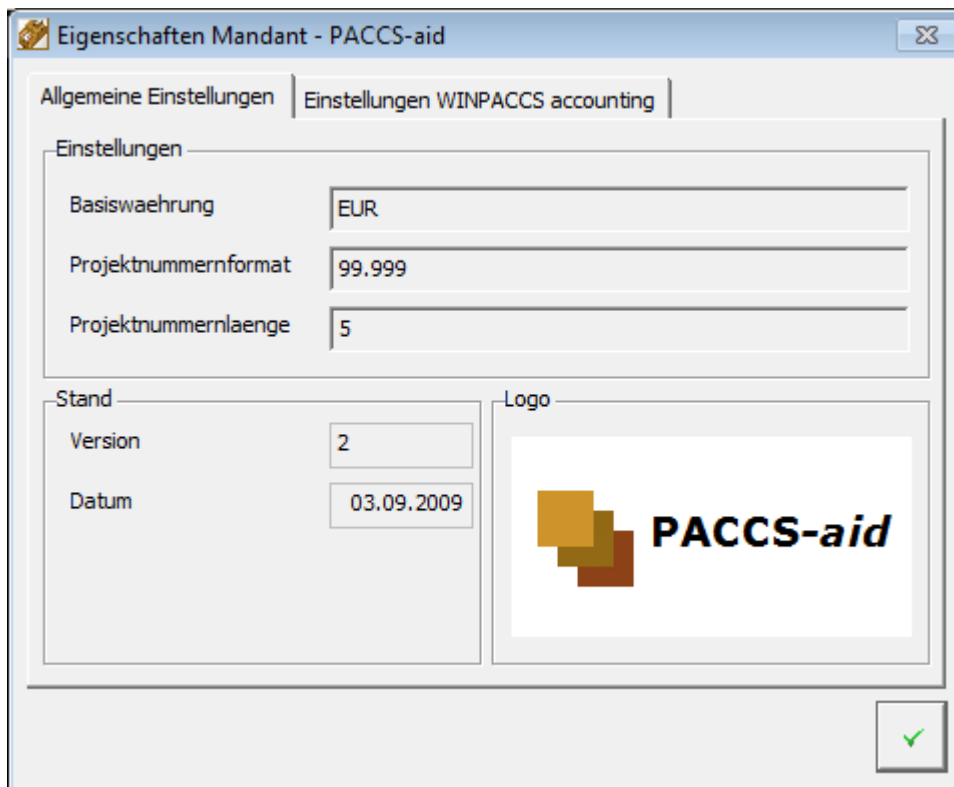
Eigenschaften Mandant - PACCS-aid

Allgemeine Einstellungen
Einstellungen WINPACCS accounting

Einstellungen
Basiswaehrung EUR
Projektnummernformat 99.999
Projektnummernlaenge 5

Stand
Version 2
Datum 03.09.2009

Logo
PACCS-aid